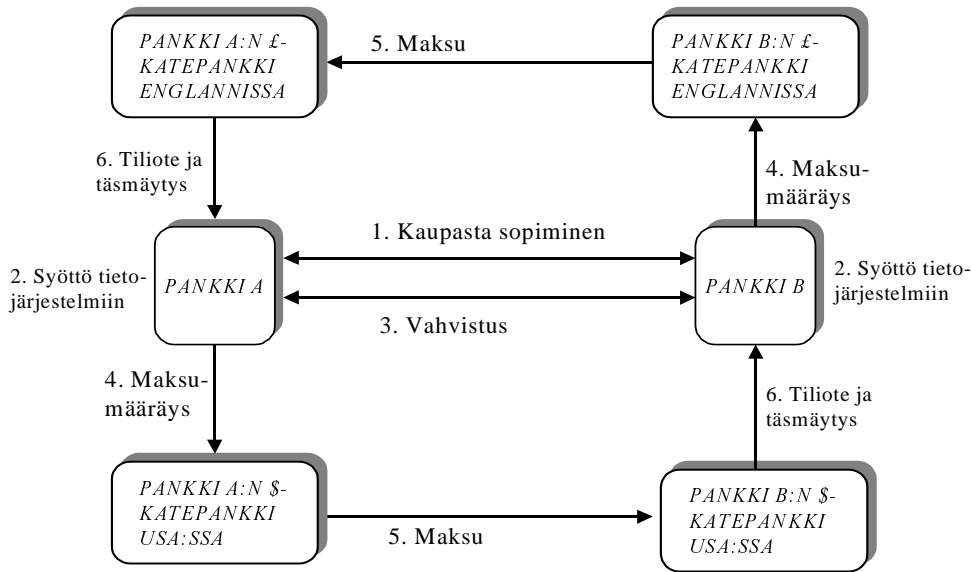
PANKKI A:N £-KATEPANKKI ENGLANNISSA

5. Maksu

PANKKI B:N £-KATEPANKKI ENGLANNISSA

6. Tiliote ja täsmäytys

4. Maksumääräys

1. Kaupasta sopiminen

2. Syöttö tietojärjestelmiin

PANKKI A

PANKKI B

2. Syöttö tietojärjestelmiin

3. Vahvistus

4. Maksumääräys

6. Tiliote ja täsmäytys

PANKKI A:N $-KATEPANKKI USA:SSA

5. Maksu

PANKKI B:N $-KATEPANKKI USA:SSA